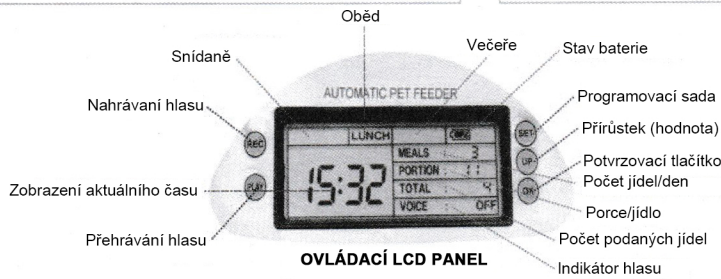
Oběd

Snídaně

Večeře

Stav baterie

AUTOMATIC PET FEEDER

Nahrávání hlasu

Programovací sada

REC

LUNCH

SET

Přírůstek (hodnota)

MEALS 3

UP

PORTION

Potvrzovací tlačítko

Zobrazení aktuálního času

15:32

PLAY

TOTAL 4

OK

Počet jídel/den

VOICE OFF

Porce/jídlo

Přehrávání hlasu

Počet podaných jídel

OVLÁDACÍ LCD PANEL

Indikátor hlasu